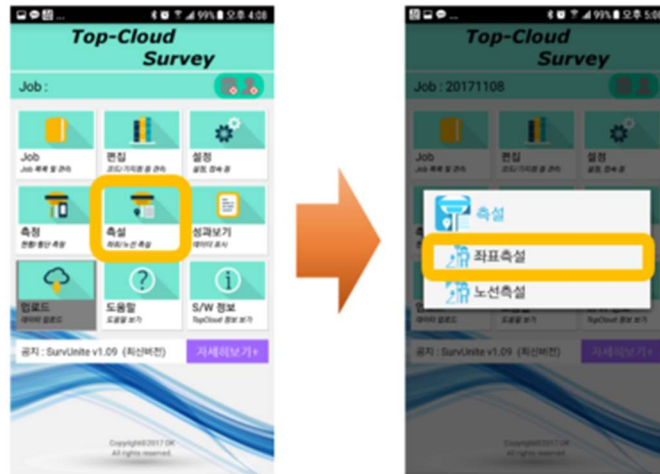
99% 오후 4:08

Top-Cloud Survey

Job :

Job
Job 목록 및 관리

편집
코드/기지점 등 관리

설정
설정 정보 등

측정
현황/출단 측설

측설
좌표/노선 측설

성과보기
데이터 표시

업로드
데이터 업로드

도움말
도움말 보기

S/W 정보
TopCloud 정보 보기

공지 : SurvUnite v1.09 (최신버전)

자세히보기+

Copyright©2017 DK
All rights reserved.

99% 오후 5:0

Top-Cloud Survey

Job : 20171108

Job

편집

설정

측설

좌표측설

노선측설

공지 : SurvUnite v1.09 (최신버전)

자세히보기+

Copyright©2017 DK
All rights reserved.